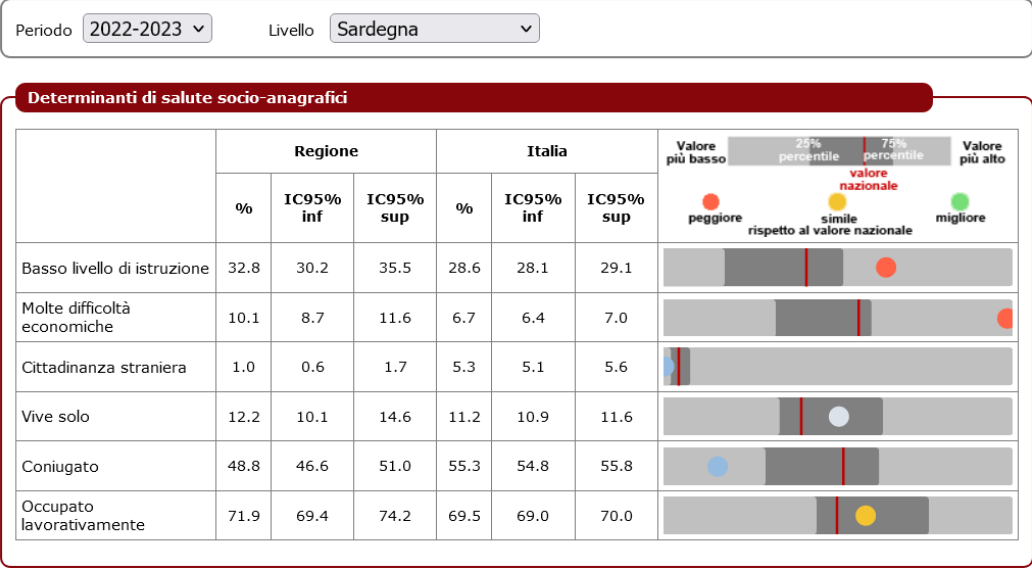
Periodo 2022-2023 Livello Sardegna

Determinanti di salute socio-anagrafici

| | Regione | | | Italia | | | Valore più basso 25% percentile 75% percentile Valore più alto valore nazionale peggiore simile rispetto al valore nazionale migliore |
|---|---|---|---|---|---|---|---|
| | % | IC95% inf | IC95% sup | % | IC95% inf | IC95% sup | |
| Basso livello di istruzione | 32.8 | 30.2 | 35.5 | 28.6 | 28.1 | 29.1 | |
| Molte difficoltà economiche | 10.1 | 8.7 | 11.6 | 6.7 | 6.4 | 7.0 | |
| Cittadinanza straniera | 1.0 | 0.6 | 1.7 | 5.3 | 5.1 | 5.6 | |
| Vive solo | 12.2 | 10.1 | 14.6 | 11.2 | 10.9 | 11.6 | |
| Coniugato | 48.8 | 46.6 | 51.0 | 55.3 | 54.8 | 55.8 | |
| Occupato lavorativamente | 71.9 | 69.4 | 74.2 | 69.5 | 69.0 | 70.0 | |